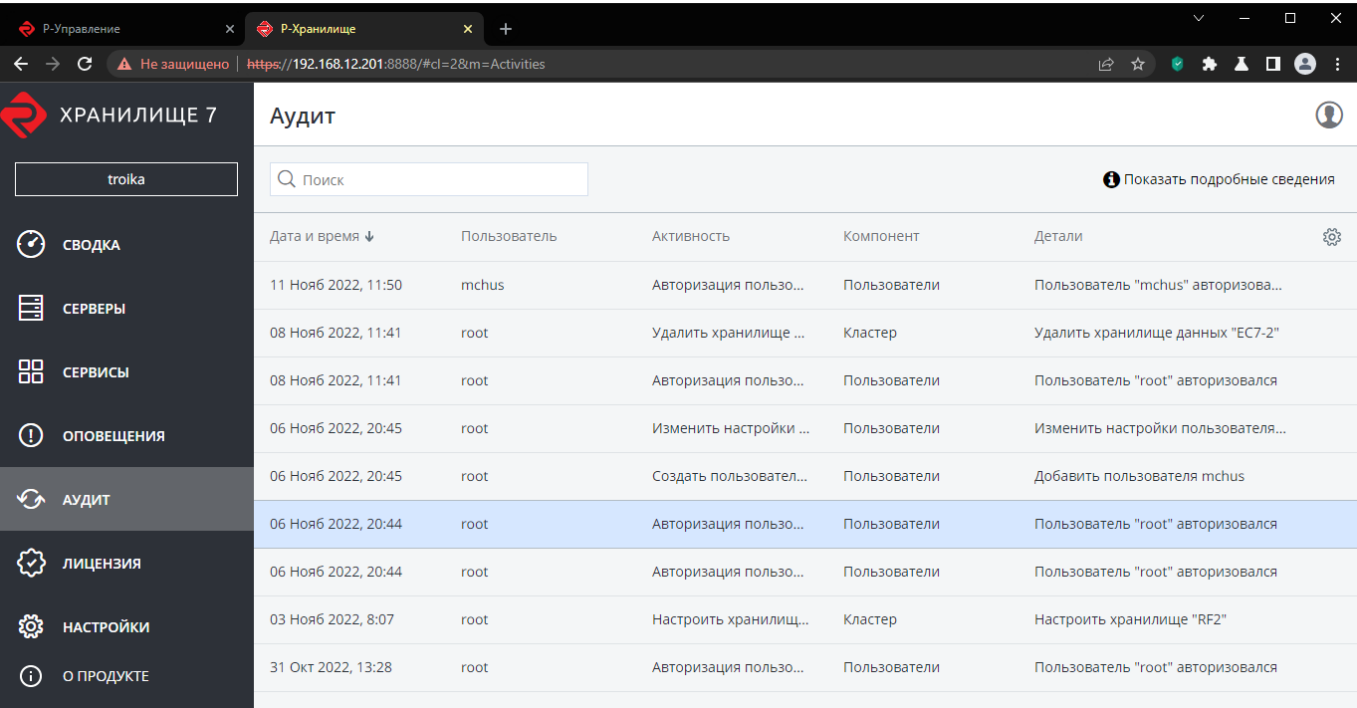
Р-Управление ×
Р-Хранилище ×
+

Не защищено | https://192.168.12.201:8888/#cl=2&m=Activities

ХРАНИЛИЩЕ 7

troika

СВОДКА
СЕРВЕРЫ
СЕРВИСЫ
ОПОВЕЩЕНИЯ
АУДИТ
ЛИЦЕНЗИЯ
НАСТРОЙКИ
О ПРОДУКТЕ

Аудит

Поиск

Показать подробные сведения

| Дата и время ↓ | Пользователь | Активность | Компонент | Детали |
|---|---|---|---|---|
| 11 Нояб 2022, 11:50 | mchus | Авторизация пользо... | Пользователи | Пользователь "mchus" авторизова... |
| 08 Нояб 2022, 11:41 | root | Удалить хранилище ... | Кластер | Удалить хранилище данных "EC7-2" |
| 08 Нояб 2022, 11:41 | root | Авторизация пользо... | Пользователи | Пользователь "root" авторизовался |
| 06 Нояб 2022, 20:45 | root | Изменить настройки ... | Пользователи | Изменить настройки пользователя... |
| 06 Нояб 2022, 20:45 | root | Создать пользовател... | Пользователи | Добавить пользователя mchus |
| 06 Нояб 2022, 20:44 | root | Авторизация пользо... | Пользователи | Пользователь "root" авторизовался |
| 06 Нояб 2022, 20:44 | root | Авторизация пользо... | Пользователи | Пользователь "root" авторизовался |
| 03 Нояб 2022, 8:07 | root | Настроить хранилищ... | Кластер | Настроить хранилище "RF2" |
| 31 Окт 2022, 13:28 | root | Авторизация пользо... | Пользователи | Пользователь "root" авторизовался |